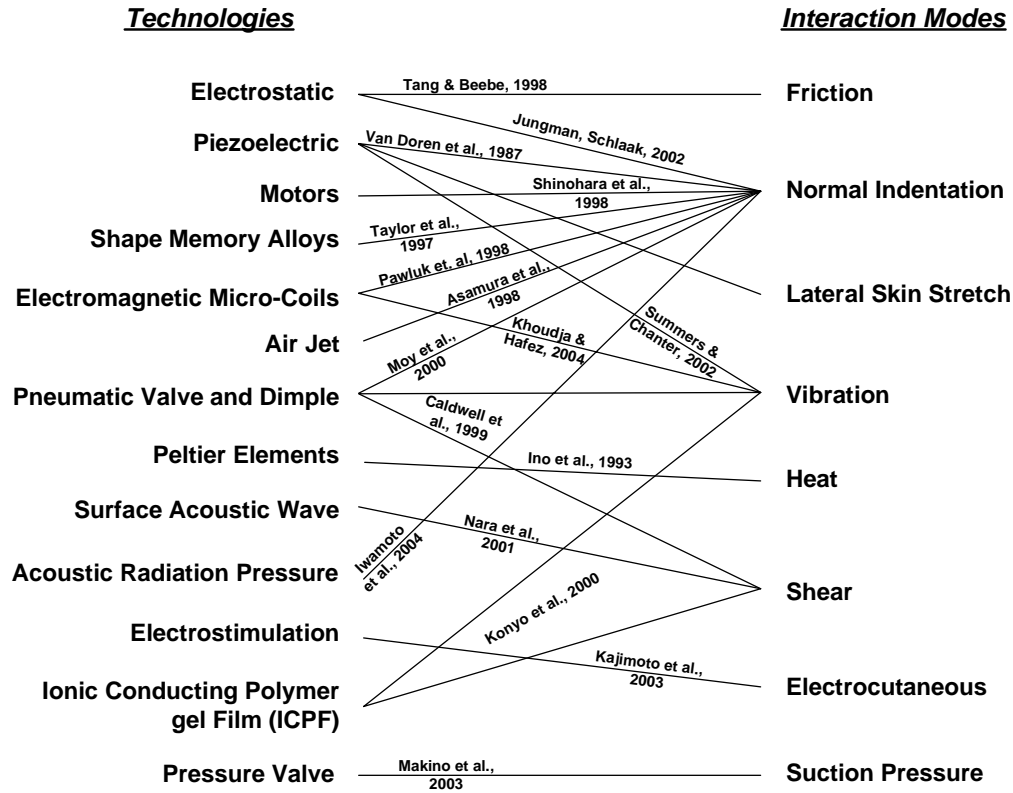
Technologies

Interaction Modes

Electrostatic

Piezoelectric

Motors

Shape Memory Alloys

Electromagnetic Micro-Coils

Air Jet

Pneumatic Valve and Dimple

Peltier Elements

Surface Acoustic Wave

Acoustic Radiation Pressure

Electrostimulation

Ionic Conducting Polymer gel Film (ICPF)

Pressure Valve

Friction

Normal Indentation

Lateral Skin Stretch

Vibration

Heat

Shear

Electrocutaneous

Suction Pressure

Tang & Beebe, 1998

Jungman, Schlaak, 2002

Van Doren et al., 1987

Shinohara et al., 1998

Taylor et al., 1997

Pawluk et. al, 1998

Asamura et al., 1998

Summers & Chanter, 2002

Khoudja & Hafez, 2004

Moy et al., 2000

Caldwell et al., 1999

Ino et al., 1993

Nara et al., 2001

Iwamoto et al., 2004

Konyo et al., 2000

Kajimoto et al., 2003

Makino et al., 2003